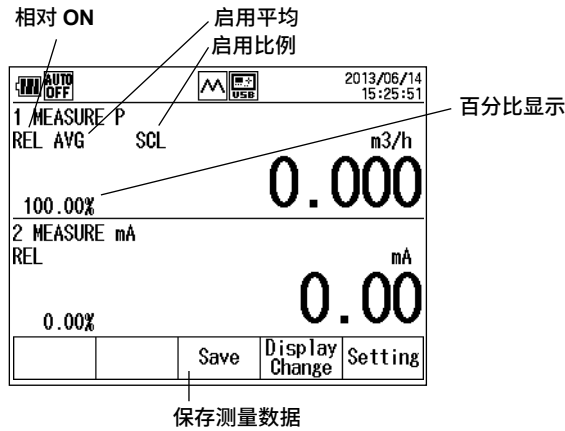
相对 ON
启用平均
启用比例

AUTO OFF
USB
2013/06/14
15:25:51

1 MEASURE P
REL AVG SCL
m3/h
0.000
100.00%
百分比显示

2 MEASURE mA
REL
mA
0.00
0.00%

| | | Save | Display Change | Setting |
|---|---|---|---|---|

保存测量数据